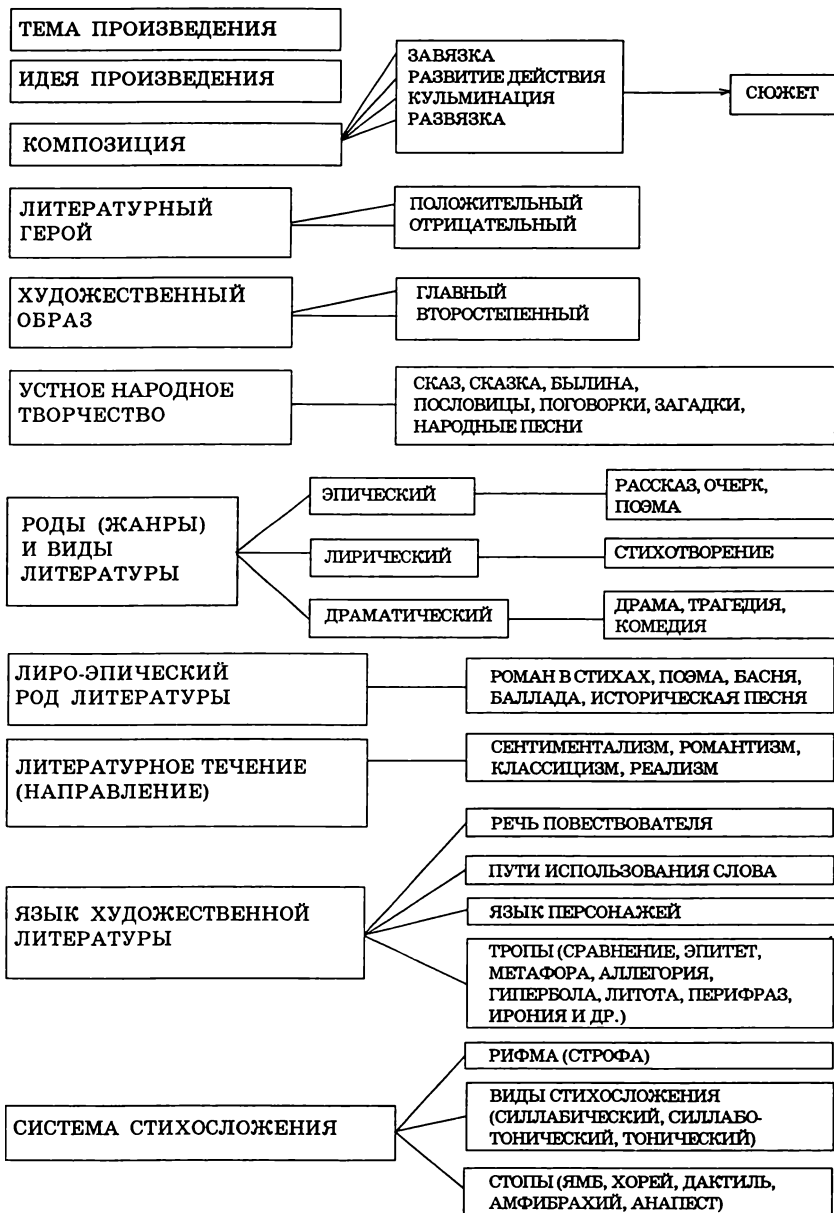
ТЕМА ПРОИЗВЕДЕНИЯ

ИДЕЯ ПРОИЗВЕДЕНИЯ

КОМПОЗИЦИЯ

ЗАВЯЗКА
РАЗВИТИЕ ДЕЙСТВИЯ
КУЛЬМИНАЦИЯ
РАЗВЯЗКА

СЮЖЕТ

ЛИТЕРАТУРНЫЙ ГЕРОЙ

ПОЛОЖИТЕЛЬНЫЙ
ОТРИЦАТЕЛЬНЫЙ

ХУДОЖЕСТВЕННЫЙ ОБРАЗ

ГЛАВНЫЙ
ВТОРОСТЕПЕННЫЙ

УСТНОЕ НАРОДНОЕ ТВОРЧЕСТВО

СКАЗ, СКАЗКА, БЫЛИНА, ПОСЛОВИЦЫ, ПОГОВОРКИ, ЗАГАДКИ, НАРОДНЫЕ ПЕСНИ

РОДЫ (ЖАНРЫ) И ВИДЫ ЛИТЕРАТУРЫ

ЭПИЧЕСКИЙ

РАССКАЗ, ОЧЕРК, ПОЭМА

ЛИРИЧЕСКИЙ

СТИХОТВОРЕНИЕ

ДРАМАТИЧЕСКИЙ

ДРАМА, ТРАГЕДИЯ, КОМЕДИЯ

ЛИРО-ЭПИЧЕСКИЙ РОД ЛИТЕРАТУРЫ

РОМАН В СТИХАХ, ПОЭМА, БАСНЯ, БАЛЛАДА, ИСТОРИЧЕСКАЯ ПЕСНЯ

ЛИТЕРАТУРНОЕ ТЕЧЕНИЕ (НАПРАВЛЕНИЕ)

СЕНТИМЕНТАЛИЗМ, РОМАНТИЗМ, КЛАССИЦИЗМ, РЕАЛИЗМ

ЯЗЫК ХУДОЖЕСТВЕННОЙ ЛИТЕРАТУРЫ

РЕЧЬ ПОВЕСТВОВАТЕЛЯ

ПУТИ ИСПОЛЬЗОВАНИЯ СЛОВА

ЯЗЫК ПЕРСОНАЖЕЙ

ТРОПЫ (СРАВНЕНИЕ, ЭПИТЕТ, МЕТАФОРА, АЛЛЕГОРИЯ, ГИПЕРБОЛА, ЛИТОТА, ПЕРИФРАЗ, ИРОНИЯ И ДР.)

СИСТЕМА СТИХОСЛОЖЕНИЯ

РИФМА (СТРОФА)

ВИДЫ СТИХОСЛОЖЕНИЯ (СИЛЛАБИЧЕСКИЙ, СИЛЛАБО-ТОНИЧЕСКИЙ, ТОНИЧЕСКИЙ)

СТОПЫ (ЯМБ, ХОРЕЙ, ДАКТИЛЬ, АМФИБРАХИЙ, АНАПЕСТ)